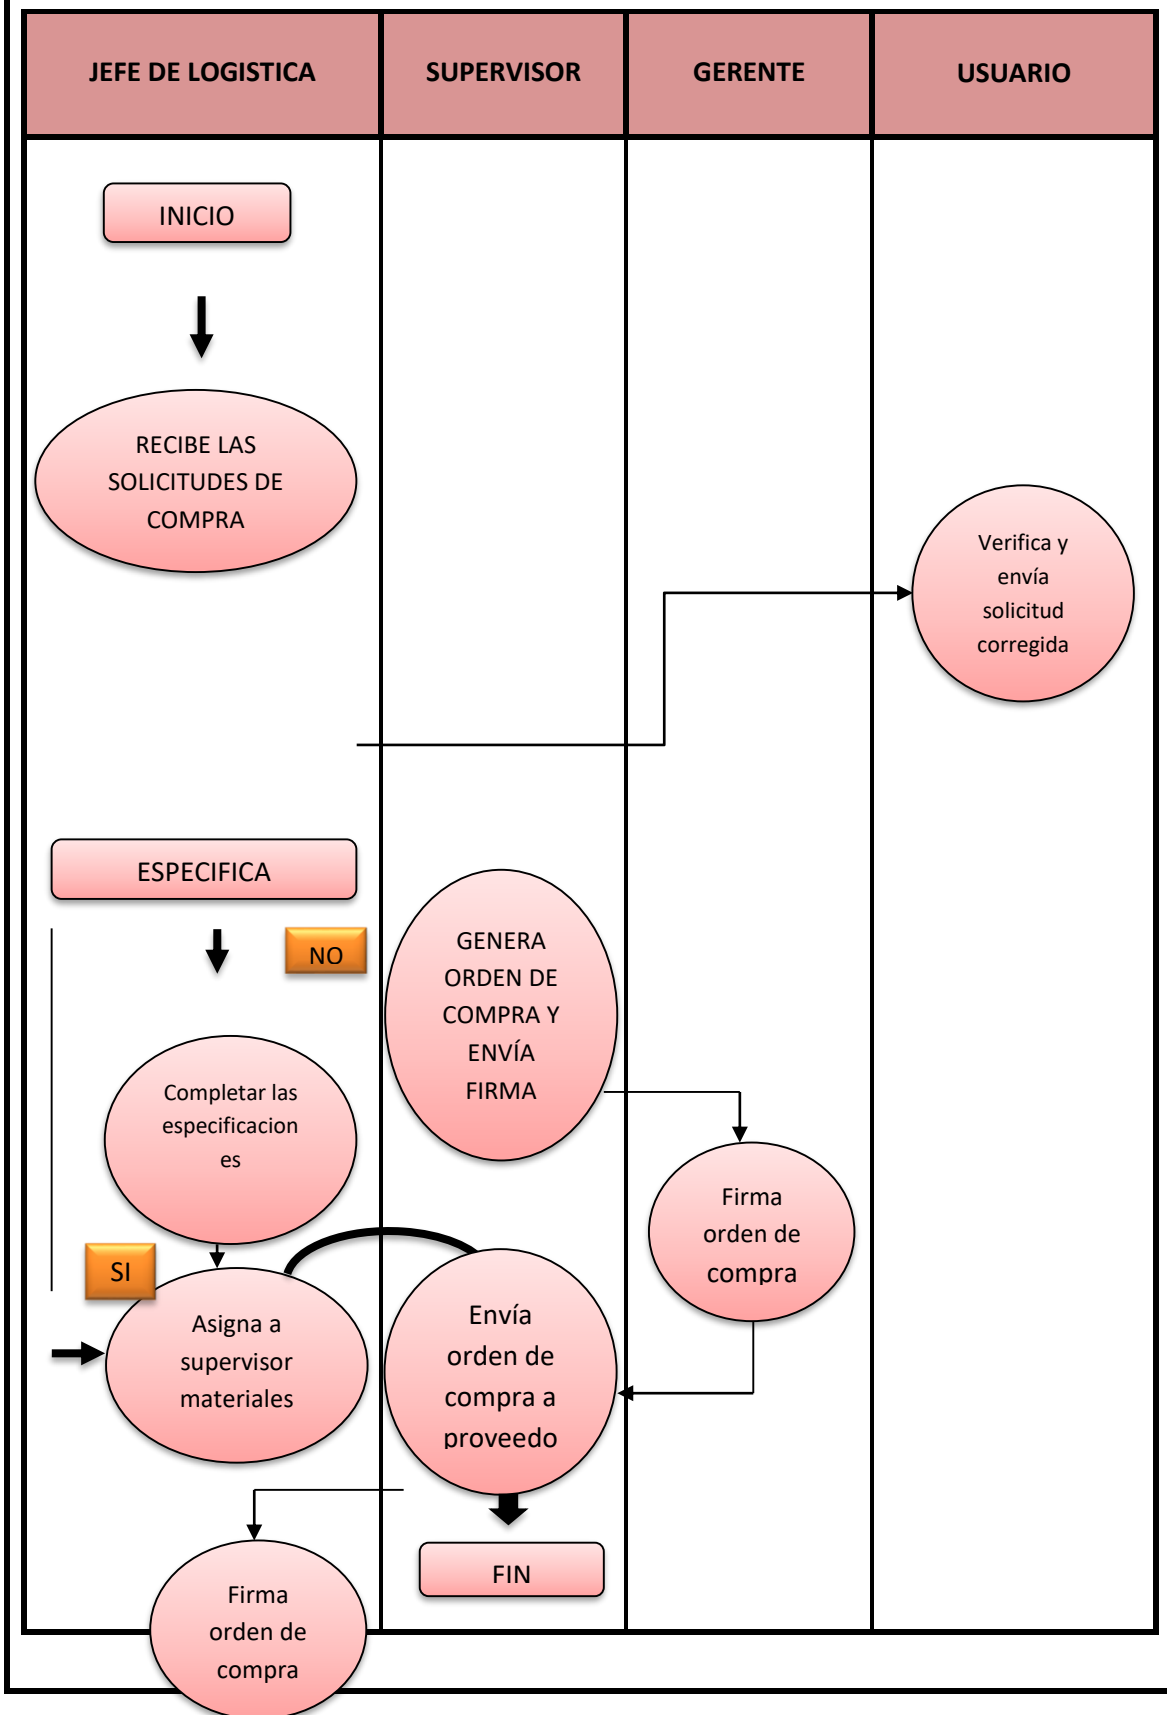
| JEFE DE LOGISTICA | SUPERVISOR | GERENTE | USUARIO |
|---|---|---|---|

INICIO

RECIBE LAS SOLICITUDES DE COMPRA

Verifica y envía solicitud corregida

ESPECIFICA

NO

GENERA ORDEN DE COMPRA Y ENVÍA FIRMA

Completar las especificacion es

Firma orden de compra

SI

Asigna a supervisor materiales

Envía orden de compra a proveedo

FIN

Firma orden de compra